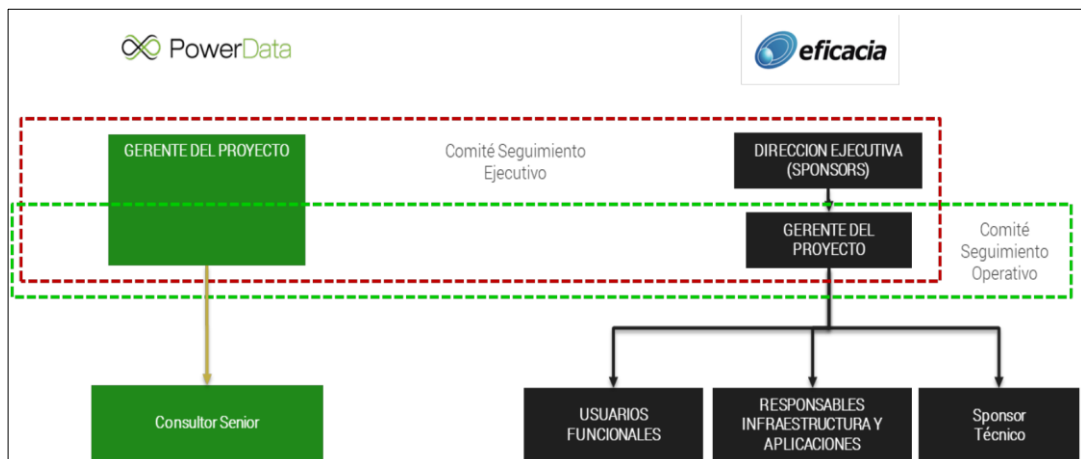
PowerData

eficacia

GERENTE DEL PROYECTO

Comité Seguimiento Ejecutivo

DIRECCION EJECUTIVA (SPONSORS)

GERENTE DEL PROYECTO

Comité Seguimiento Operativo

Consultor Senior

USUARIOS FUNCIONALES

RESPONSABLES INFRAESTRUCTURA Y APLICACIONES

Sponsor Técnico